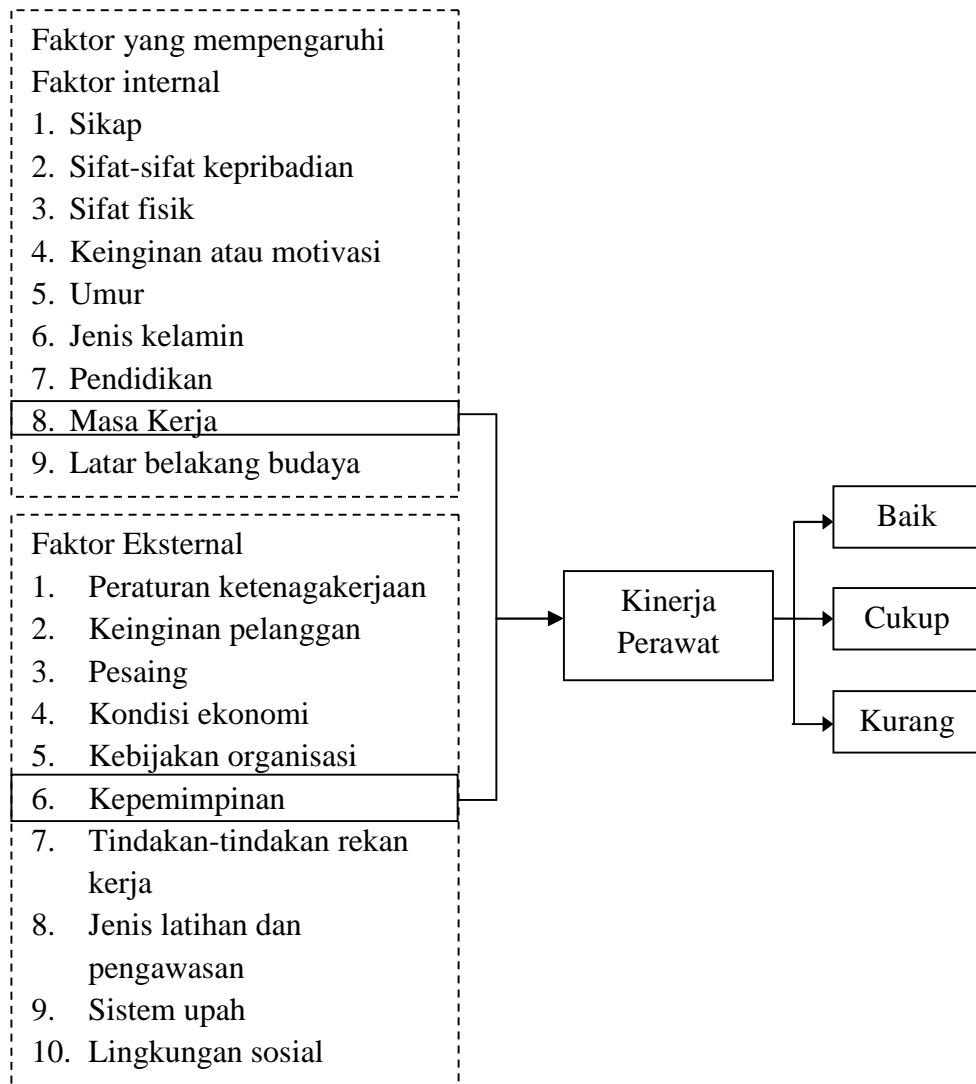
Faktor yang mempengaruhi
Faktor internal
1. Sikap
2. Sifat-sifat kepribadian
3. Sifat fisik
4. Keinginan atau motivasi
5. Umur
6. Jenis kelamin
7. Pendidikan
8. Masa Kerja
9. Latar belakang budaya

Faktor Eksternal
1. Peraturan ketenagakerjaan
2. Keinginan pelanggan
3. Pesaing
4. Kondisi ekonomi
5. Kebijakan organisasi
6. Kepemimpinan
7. Tindakan-tindakan rekan kerja
8. Jenis latihan dan pengawasan
9. Sistem upah
10. Lingkungan sosial

Kinerja Perawat

Baik

Cukup

Kurang